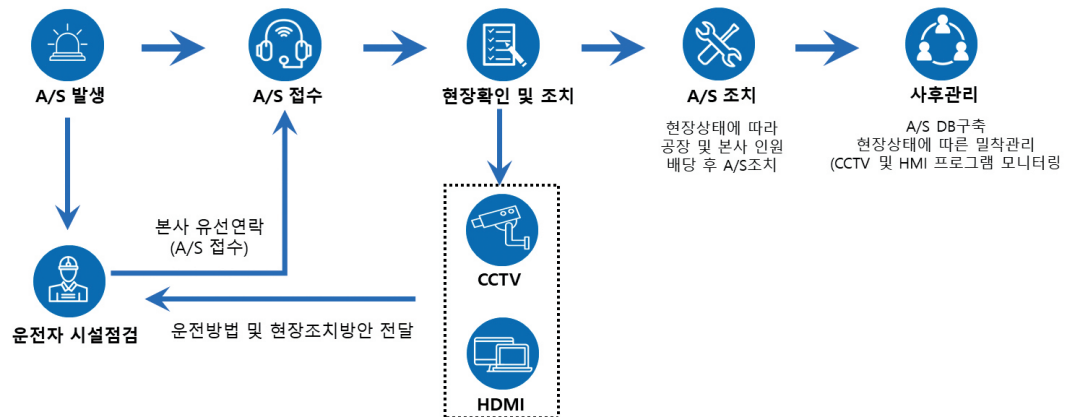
A/S 발생

A/S 접수

현장확인 및 조치

A/S 조치

현장상태에 따라 공장 및 본사 인원 배당 후 A/S조치

사후관리

A/S DB구축 현장상태에 따른 밀착관리 (CCTV 및 HMI 프로그램 모니터링

본사 유선연락 (A/S 접수)

CCTV

HDMI

운전자 시설점검

운전방법 및 현장조치방안 전달